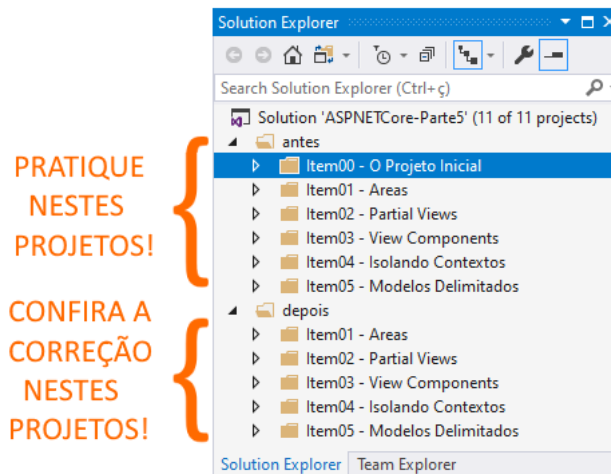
PRATIQUE NESTES PROJETOS!

CONFIRA A CORREÇÃO NESTES PROJETOS!

Solution Explorer

Search Solution Explorer (Ctrl+ç)

Solution 'ASPNETCore-Parte5' (11 of 11 projects)
antes
Item00 - O Projeto Inicial
Item01 - Areas
Item02 - Partial Views
Item03 - View Components
Item04 - Isolando Contextos
Item05 - Modelos Delimitados
depois
Item01 - Areas
Item02 - Partial Views
Item03 - View Components
Item04 - Isolando Contextos
Item05 - Modelos Delimitados

Solution Explorer | Team Explorer